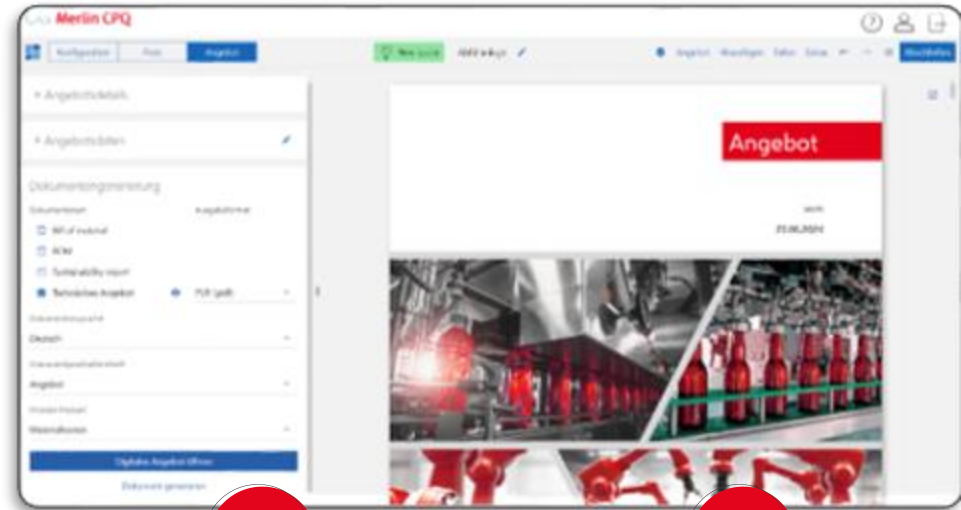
Merlin CPQ

Konfiguration | Preis | Angebot

New quote

Angebot | Hinzufügen | Fehler | Extras | Abschließen

Angebotsdetails

Angebotsdaten

Dokumentengenerierung

Dokumentenart | Ausgabeformat

Bill of material

BOM

Technisches Angebot | PDF (.pdf)

Deutsch

Angebot

Digitales Angebot öffnen

Dokument generieren

Angebot

23.06.2024